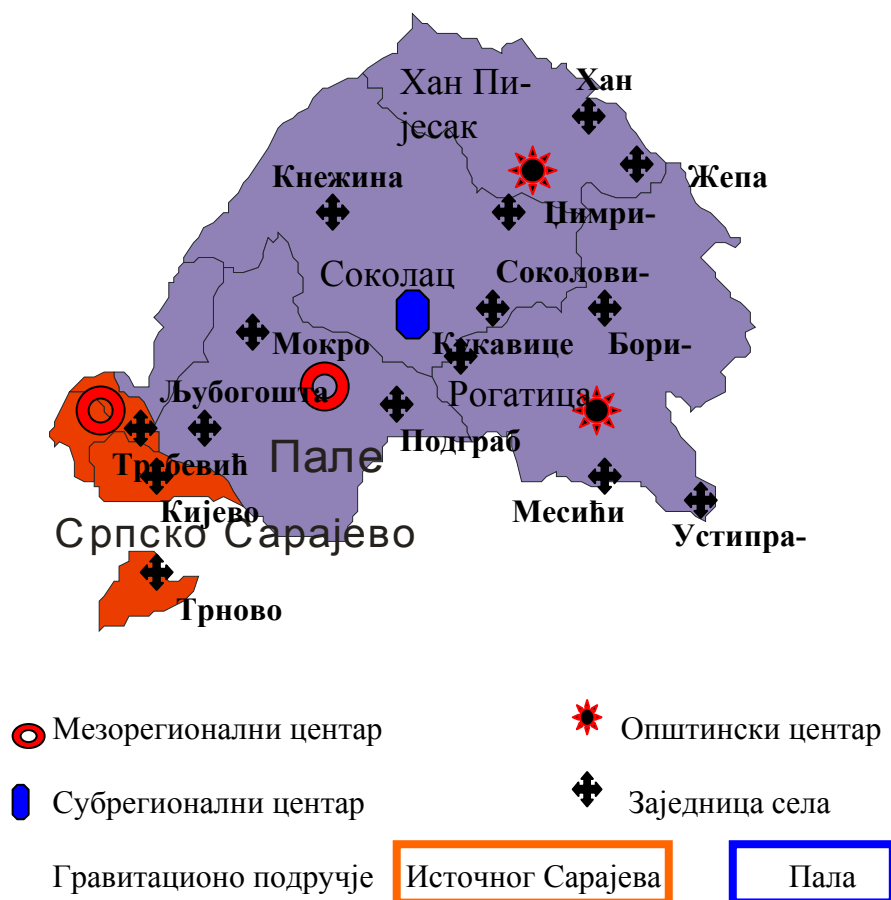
Хан Пијесак

Хан

Кнежина

Жепа

Цимри-

Соколац

Соколови-

Бори-

Мокро

Кукавице

Љубогошта

Рогатица

Пале

Подграб

Требевић

Месићи

Кијево

Устипра-

Српско Сарајево

Трново

Мезорегионални центар

Општински центар

Субрегионални центар

Заједница села

Гравитационо подручје

Источног Сарајева

Пала